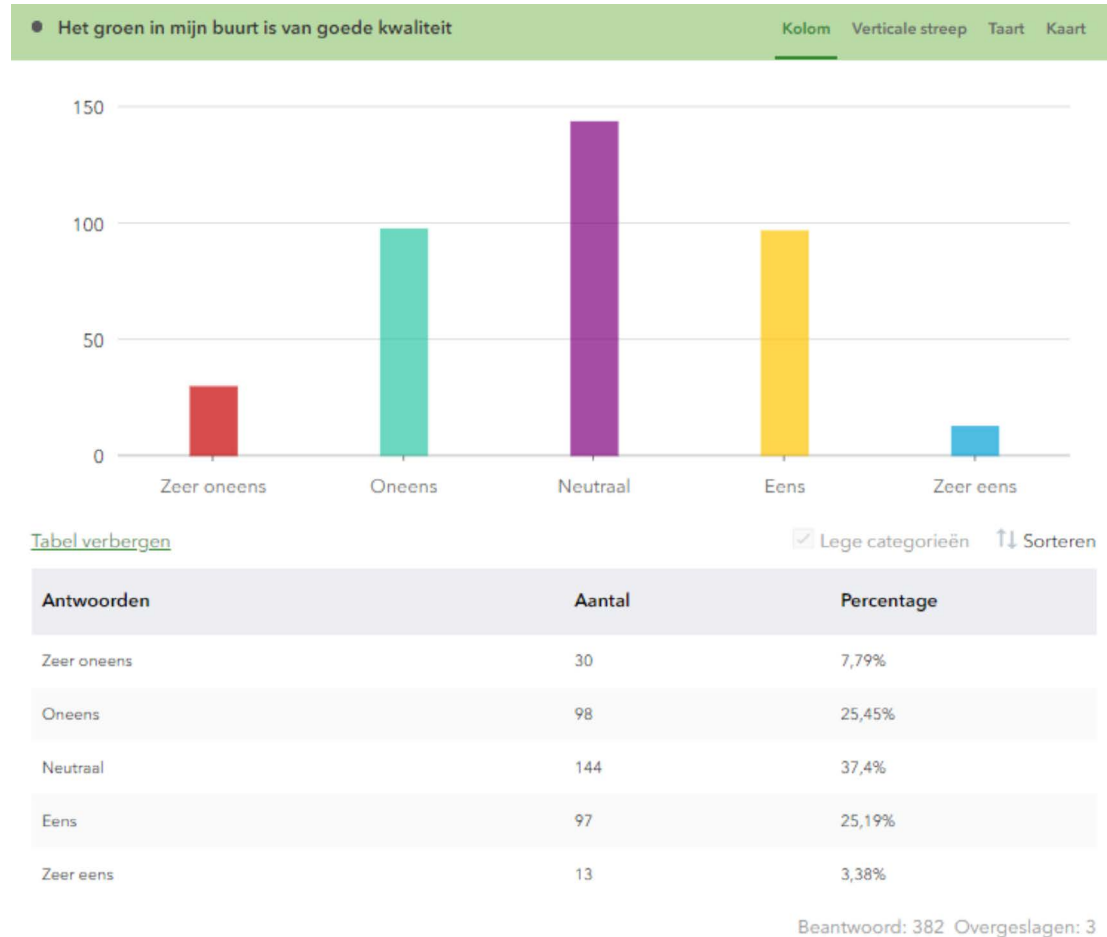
Het groen in mijn buurt is van goede kwaliteit

Kolom Verticale streep Taart Kaart

150
100
50
0

Zeer oneens Oneens Neutraal Eens Zeer eens

Tabel verbergen

Lege categorieën Sorteren

| Antwoorden | Aantal | Percentage |
|---|---|---|
| Zeer oneens | 30 | 7,79% |
| Oneens | 98 | 25,45% |
| Neutraal | 144 | 37,4% |
| Eens | 97 | 25,19% |
| Zeer eens | 13 | 3,38% |

Beantwoord: 382 Overgeslagen: 3